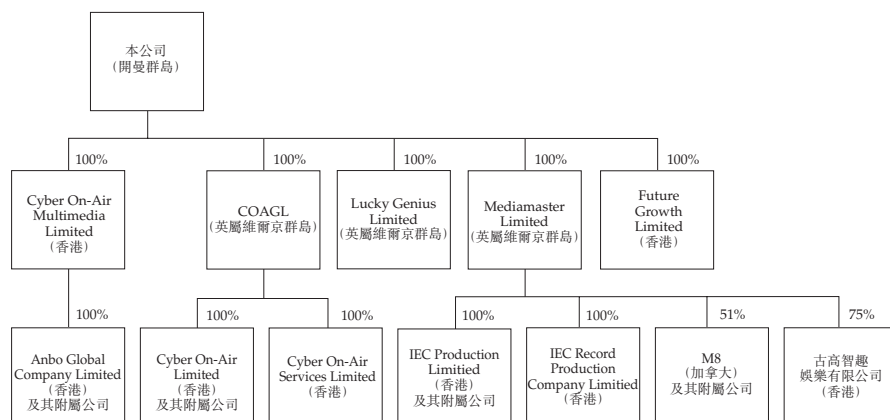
本公司
(開曼群島)

100%

Cyber On-Air Multimedia Limited
(香港)

100%

COAGL
(英屬維爾京群島)

100%

Lucky Genius Limited
(英屬維爾京群島)

100%

Mediamaster Limited
(英屬維爾京群島)

100%

Future Growth Limited
(香港)

100%

Anbo Global Company Limited
(香港)
及其附屬公司

100%

Cyber On-Air Limited
(香港)
及其附屬公司

100%

Cyber On-Air Services Limited
(香港)

100%

IEC Production Limitied
(香港)
及其附屬公司

100%

IEC Record Production Company Limitied
(香港)

51%

M8
(加拿大)
及其附屬公司

75%

古高智趣娛樂有限公司
(香港)